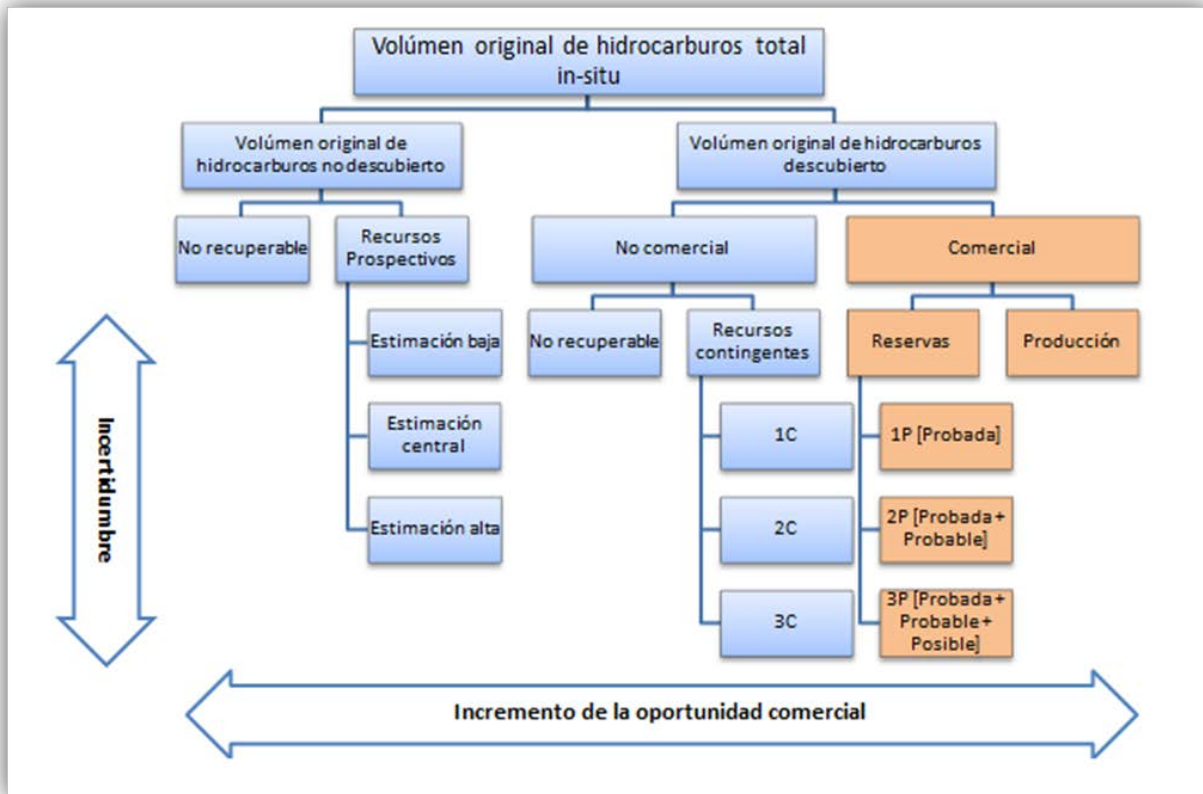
Volúmen original de hidrocarburos total in-situ

Volúmen original de hidrocarburos no descubierto

Volúmen original de hidrocarburos descubierto

No recuperable

Recursos Prospectivos

No comercial

Comercial

Estimación baja

Estimación central

Estimación alta

No recuperable

Recursos contingentes

1C

2C

3C

Reservas

Producción

1P [Probada]

2P [Probada + Probable]

3P [Probada + Probable + Posible]

Incertidumbre

Incremento de la oportunidad comercial